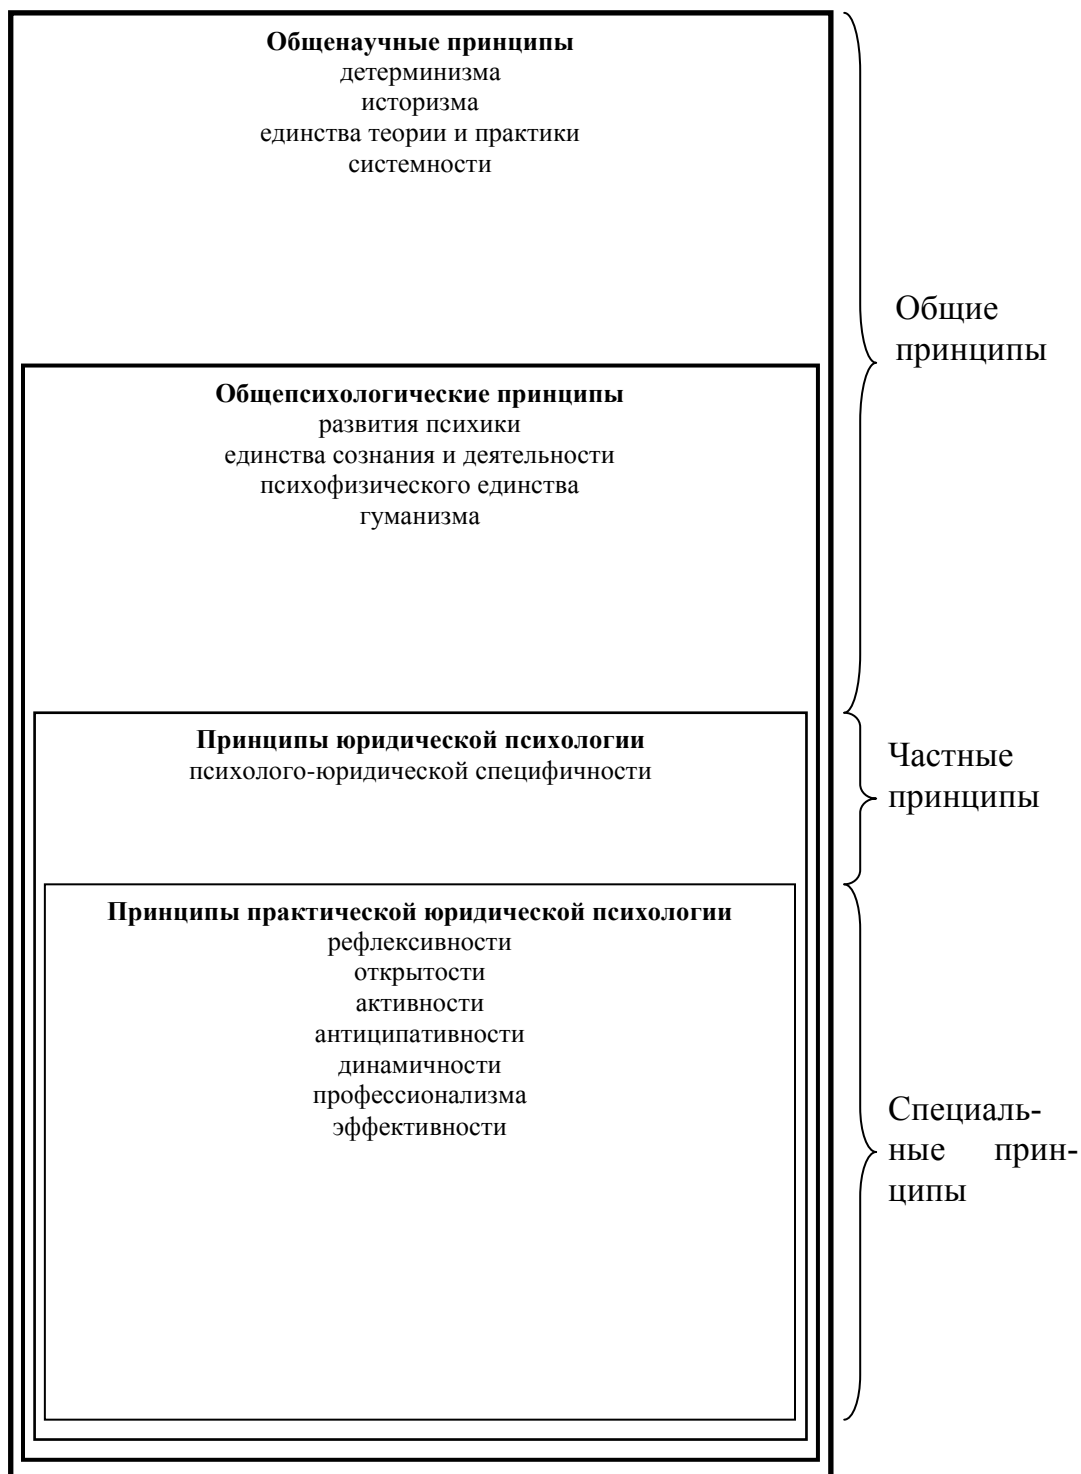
Общенаучные принципы
детерминизма
историзма
единства теории и практики
системности

Общие принципы

Общепсихологические принципы
развития психики
единства сознания и деятельности
психофизического единства
гуманизма

Принципы юридической психологии
психолого-юридической специфичности

Частные принципы

Принципы практической юридической психологии
рефлексивности
открытости
активности
антиципативности
динамичности
профессионализма
эффективности

Специальные принципы